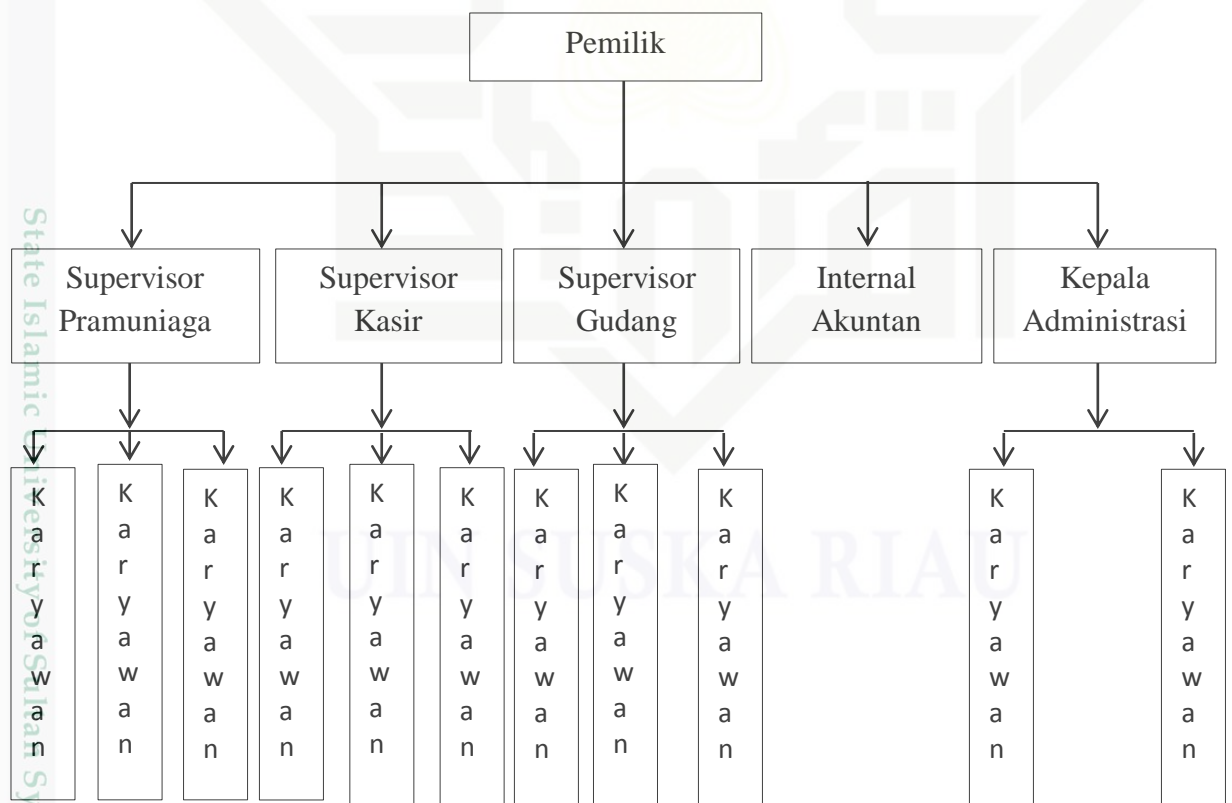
Pemilik

Supervisor Pramuniaga

Supervisor Kasir

Supervisor Gudang

Internal Akuntan

Kepala Administrasi

K a r y a w a n

K a r y a w a n

K a r y a w a n

K a r y a w a n

K a r y a w a n

K a r y a w a n

K a r y a w a n

K a r y a w a n

K a r y a w a n

K a r y a w a n

K a r y a w a n

State Islamic University of Sultan Sy

UIN SUSKA RIAU